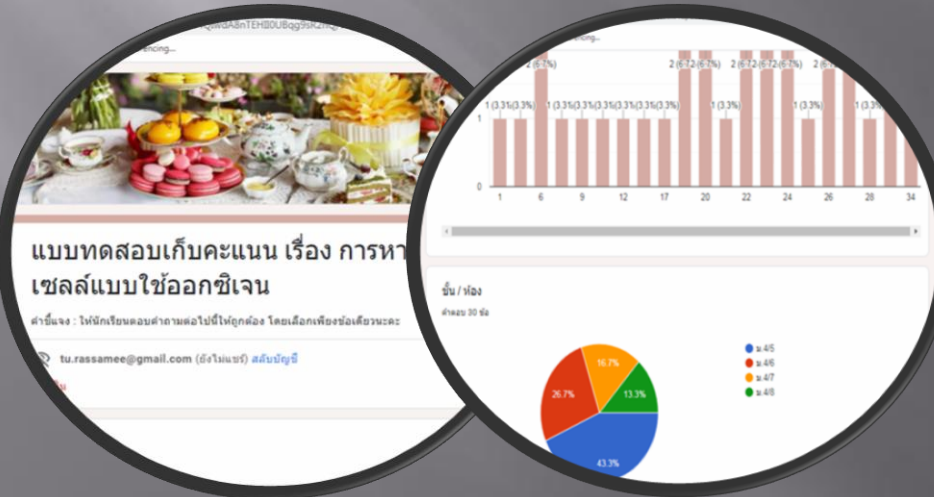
แบบทดสอบเก็บคะแนน เรื่อง การหา
เซลล์แบบใช้ออกซิเจน

คำชี้แจง : ให้นักเรียนตอบคำถามต่อไปนี้ให้ถูกต้อง โดยเลือกเพียงข้อเดียวนะคะ

tu.rassamee@gmail.com (ยังไม่แชร์) สลับบัญชี

2 (6.7%)
1 (3.3%) 1 (3.3%)
1 (3.3%) 1 (3.3%) 1 (3.3%) 1 (3.3%) 1 (3.3%) 1 (3.3%) 1 (3.3%)
2 (6.7%) 2 (6.7%)
1 (3.3%)
2 (6.7%) 2 (6.7%) 2 (6.7%)
2 (6.7%)
1 (3.3%)
1
0
1 6 9 12 17 20 22 24 26 28 34

ชั้น / ห้อง
คำตอบ 30 ข้อ

16.7%
26.7%
13.3%
43.3%

ม.4/5
ม.4/6
ม.4/7
ม.4/8